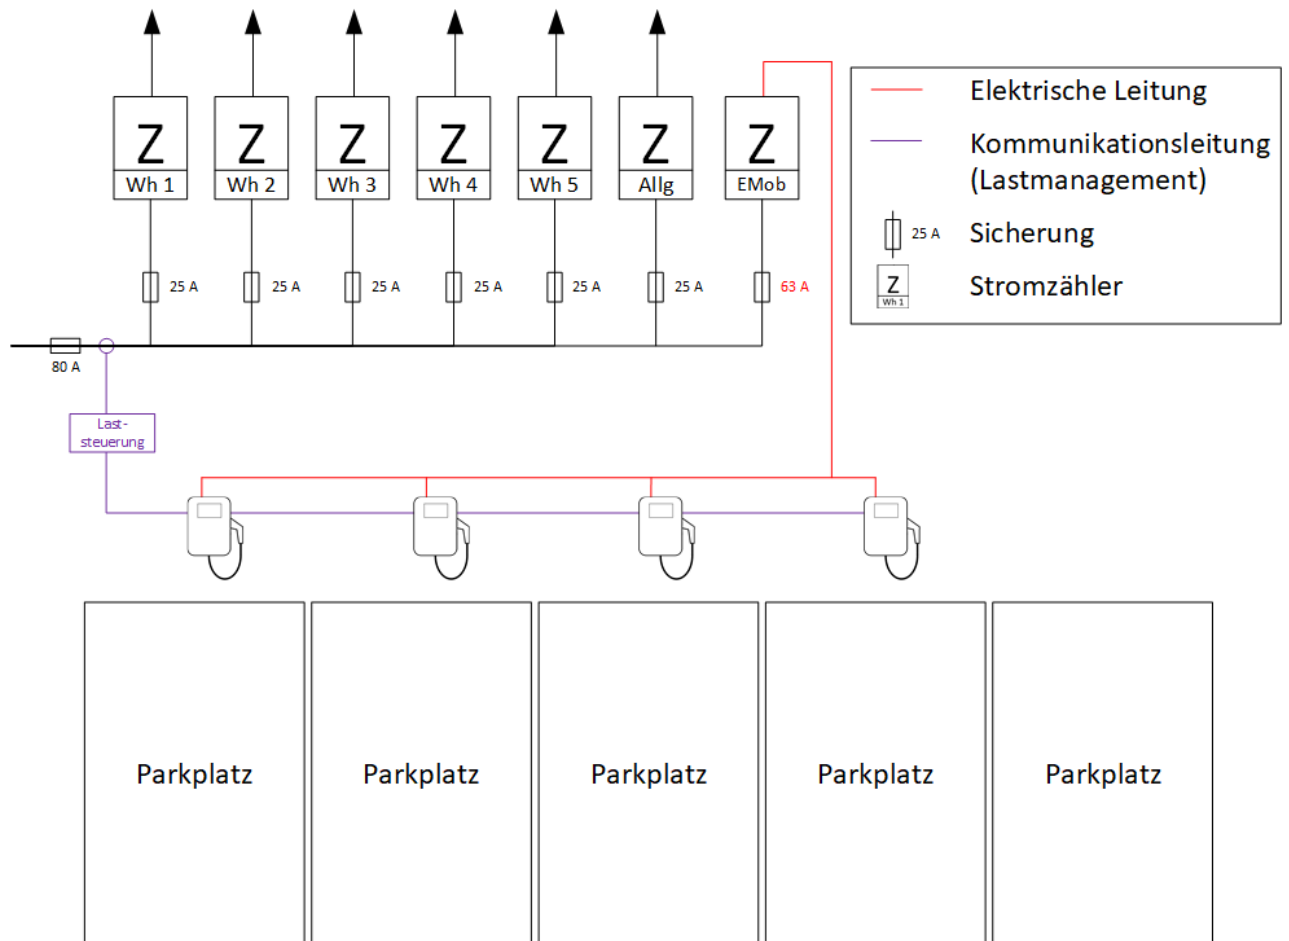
Z
Wh 1

Z
Wh 2

Z
Wh 3

Z
Wh 4

Z
Wh 5

Z
Allg

Z
EMob

25 A
25 A
25 A
25 A
25 A
25 A
63 A

80 A

Last-
steuerung

Elektrische Leitung

Kommunikationsleitung (Lastmanagement)

25 A Sicherung

Z
Wh 1
Stromzähler

Parkplatz

Parkplatz

Parkplatz

Parkplatz

Parkplatz